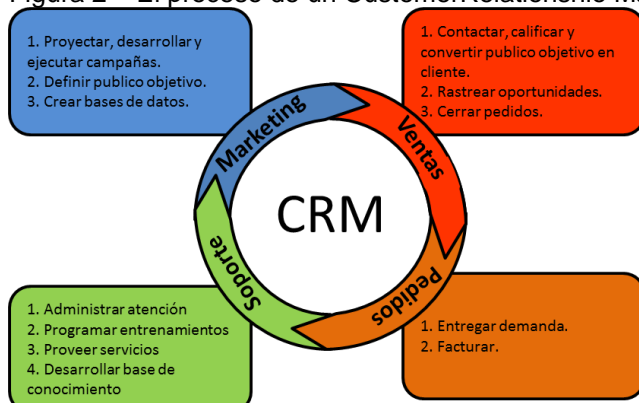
Figura 2 – El proceso de un Customer relationship m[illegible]

1. Proyectar, desarrollar y ejecutar campañas.
2. Definir publico objetivo.
3. Crear bases de datos.

1. Contactar, calificar y convertir publico objetivo en cliente.
2. Rastrear oportunidades.
3. Cerrar pedidos.

Marketing

Ventas

CRM

Soporte

Pedidos

1. Administrar atención
2. Programar entrenamientos
3. Proveer servicios
4. Desarrollar base de conocimiento

1. Entregar demanda.
2. Facturar.